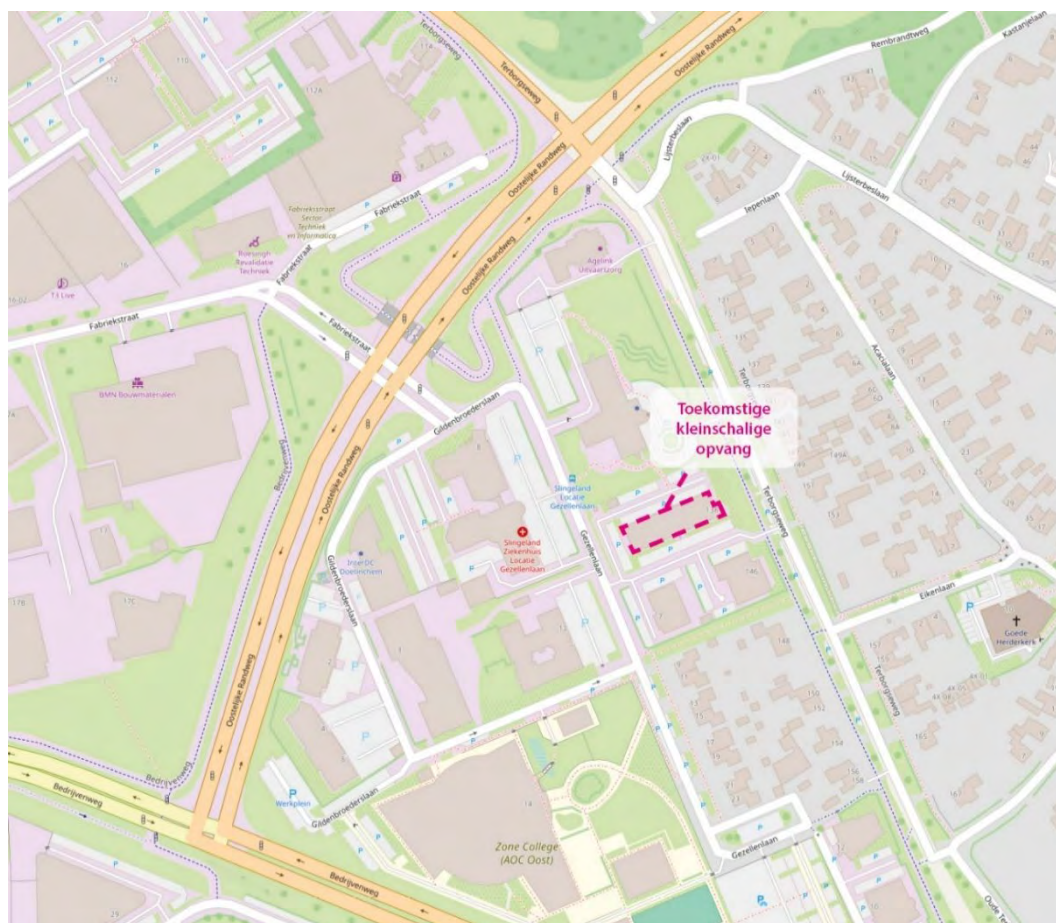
Toekomstige kleinschalige opvang

Terborgseweg
Oostelijke Randweg
Rembrandtweg
Kastanjelaan
Lijsterbeslaan
Jepenlaan
Fabriekstraat
Fabriekstraat Sector Techniek en Informatica
Roessingh Revalidatie Techniek
T1 Live
BMN Bouwmaterialen
Agelink Uitvaartzorg
Gildenbroederslaan
Slingeland Locatie Gezellenlaan
Slingeland Ziekenhuis Locatie Gezellenlaan
Gezellenlaan
Inter DC Doetinchem
Acacialaan
Eikenlaan
Goede Herderkerk
Terborgseweg
Bedrijvenweg
Werkplein
Zone College (AOC Oost)
Oude Terborgseweg
P